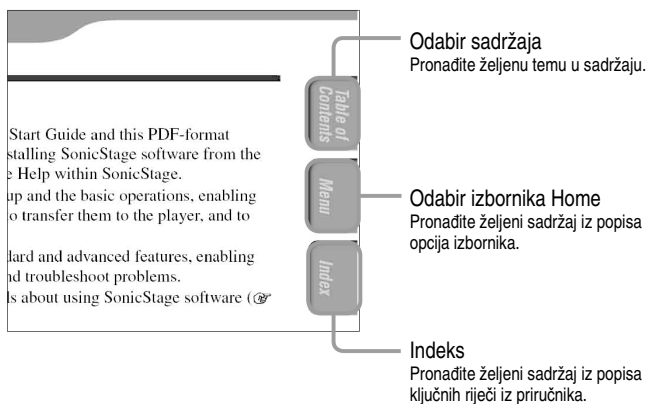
Start Guide and this PDF-format
stalling SonicStage software from the
e Help within SonicStage.
up and the basic operations, enabling
o transfer them to the player, and to

dard and advanced features, enabling
nd troubleshoot problems.
ls about using SonicStage software (☞

Table of Contents

Menu

Index

Odabir sadržaja
Pronađite željenu temu u sadržaju.

Odabir izbornika Home
Pronađite željeni sadržaj iz popisa opcija izbornika.

Indeks
Pronađite željeni sadržaj iz popisa ključnih riječi iz priručnika.